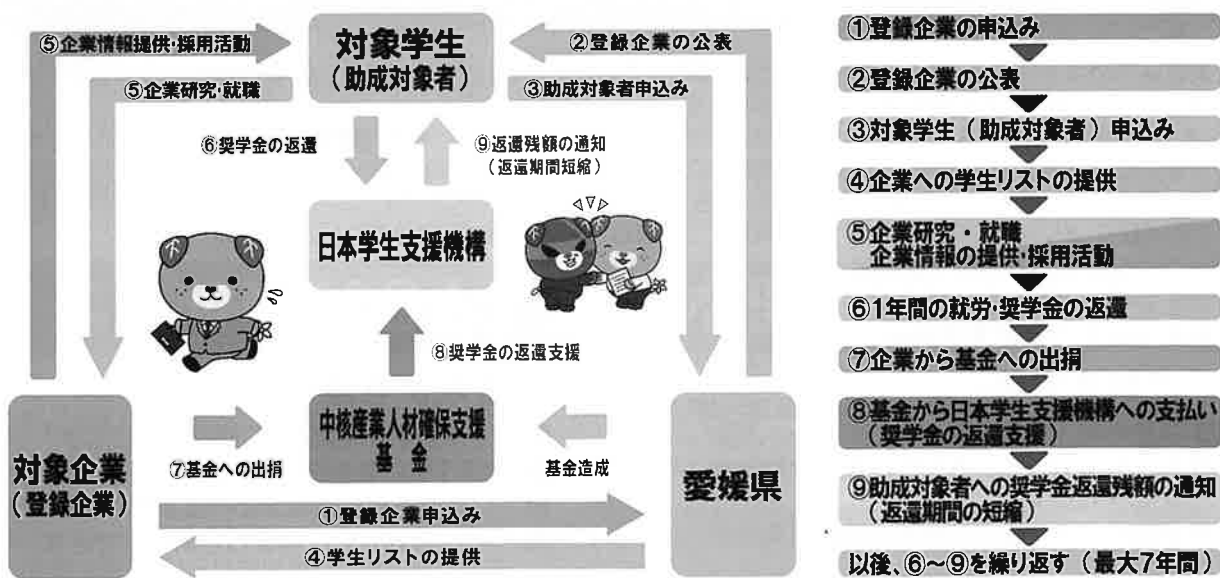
⑤企業情報提供·採用活動

対象学生
(助成対象者)

②登録企業の公表

⑤企業研究·就職

③助成対象者申込み

⑥奨学金の返還

⑨返還残額の通知
(返還期間短縮)

日本学生支援機構

⑧奨学金の返還支援

対象企業
(登録企業)

⑦基金への出捐

中核産業人材確保支援
基金

基金造成

愛媛県

①登録企業申込み

④学生リストの提供

①登録企業の申込み
②登録企業の公表
③対象学生(助成対象者)申込み
④企業への学生リストの提供
⑤企業研究·就職
企業情報の提供·採用活動
⑥1年間の就労·奨学金の返還
⑦企業から基金への出捐
⑧基金から日本学生支援機構への支払い
(奨学金の返還支援)
⑨助成対象者への奨学金返還残額の通知
(返還期間の短縮)
以後、⑥~⑨を繰り返す(最大7年間)